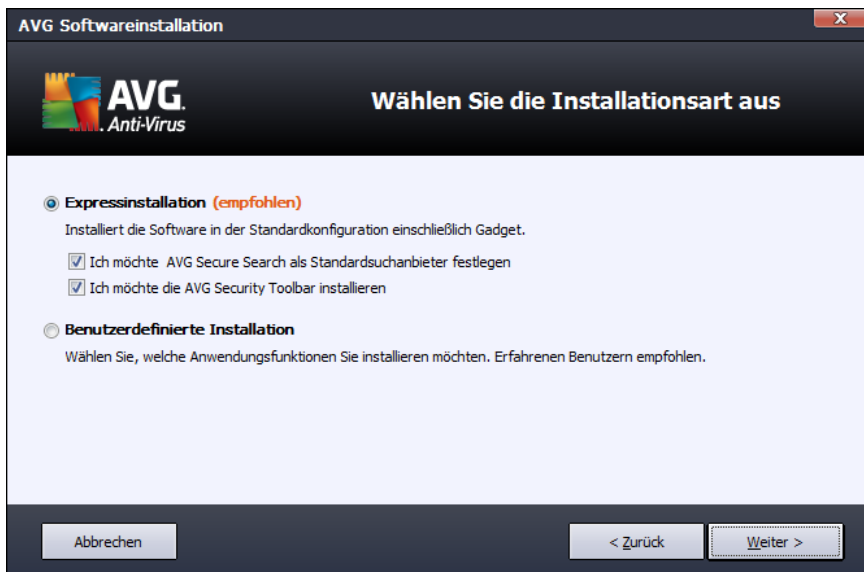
AVG Softwareinstallation

AVG. Anti-Virus

Wählen Sie die Installationsart aus

Expressinstallation (empfohlen)

Installiert die Software in der Standardkonfiguration einschließlich Gadget.

Ich möchte AVG Secure Search als Standardsuchanbieter festlegen

Ich möchte die AVG Security Toolbar installieren

Benutzerdefinierte Installation

Wählen Sie, welche Anwendungsfunktionen Sie installieren möchten. Erfahrenen Benutzern empfohlen.

Abbrechen

< Zurück

Weiter >